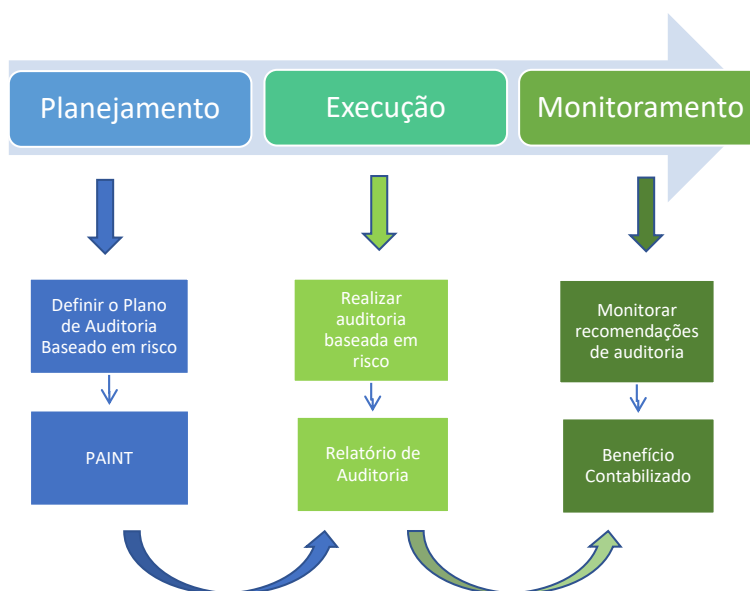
Planejamento

Execução

Monitoramento

Definir o Plano de Auditoria Baseado em risco

PAINT

Realizar auditoria baseada em risco

Relatório de Auditoria

Monitorar recomendações de auditoria

Benefício Contabilizado